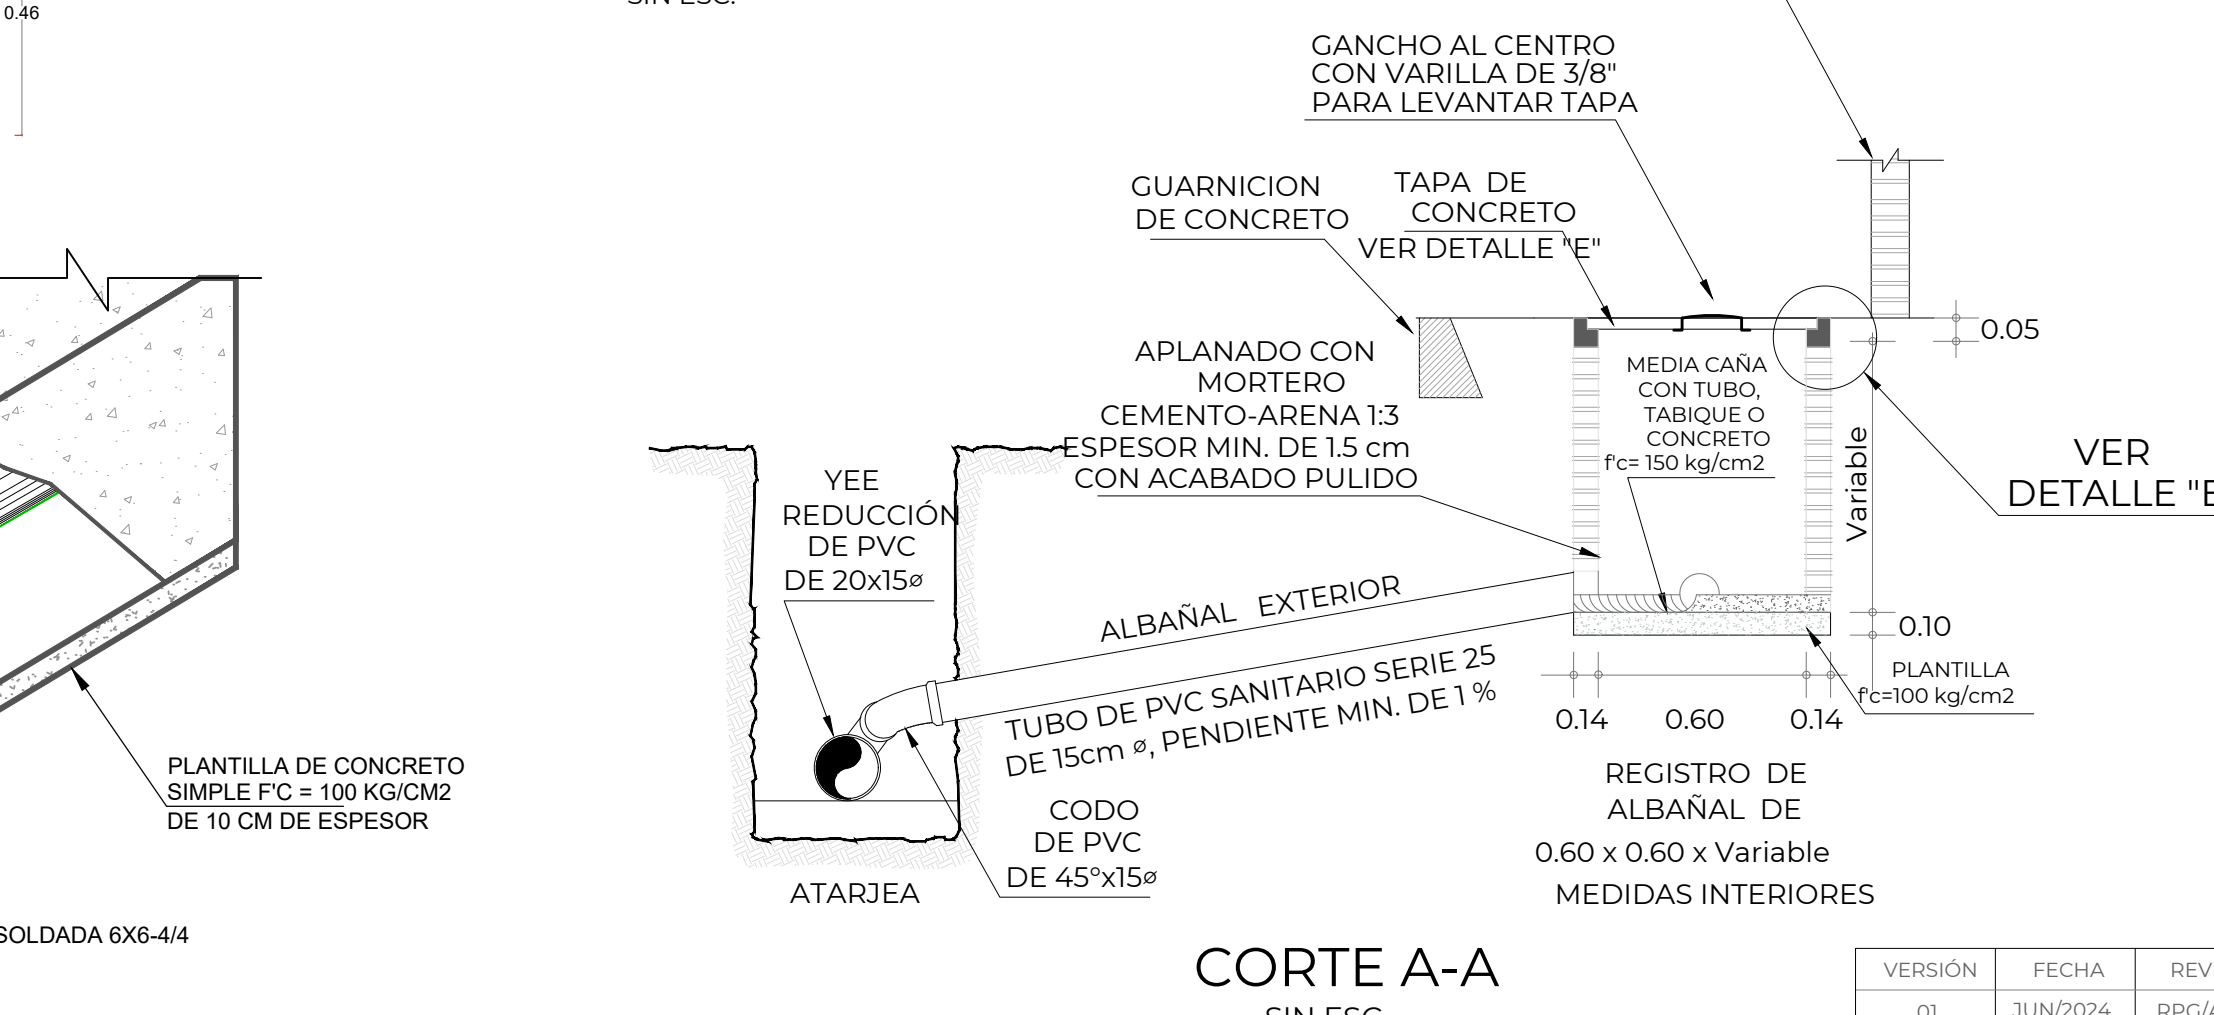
0.46

SIN ESC.

GANCHO AL CENTRO CON VARILLA DE 3/8" PARA LEVANTAR TAPA

GUARNICION DE CONCRETO

TAPA DE CONCRETO VER DETALLE "E"

0.05

APLANADO CON MORTERO CEMENTO-ARENA 1:3 ESPESOR MIN. DE 1.5 cm CON ACABADO PULIDO

MEDIA CAÑA CON TUBO, TABIQUE O CONCRETO f'c= 150 kg/cm2

Variable

VER DETALLE "E

YEE REDUCCIÓN DE PVC DE 20x15ø

ALBAÑAL EXTERIOR

TUBO DE PVC SANITARIO SERIE 25 DE 15cm ø, PENDIENTE MIN. DE 1 %

0.10

PLANTILLA f'c=100 kg/cm2

0.14 0.60 0.14

PLANTILLA DE CONCRETO SIMPLE F'C = 100 KG/CM2 DE 10 CM DE ESPESOR

CODO DE PVC DE 45°x15ø

REGISTRO DE ALBAÑAL DE 0.60 x 0.60 x Variable MEDIDAS INTERIORES

ATARJEA

SOLDADA 6X6-4/4

CORTE A-A

SIN ESC.

| VERSIÓN | FECHA | REV |
|---|---|---|
| 01 | JUN/2024 | RPG/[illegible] |